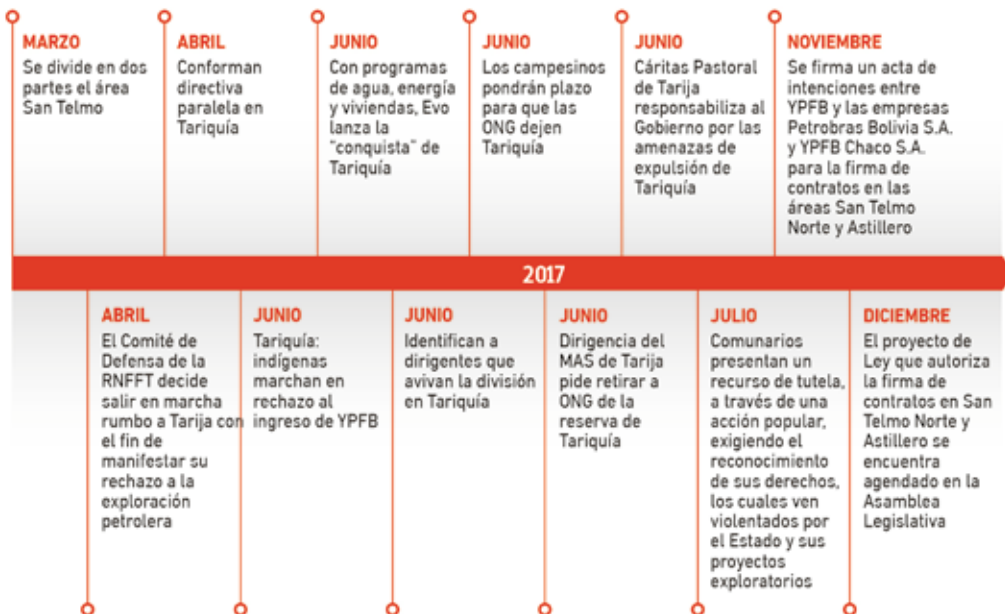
MARZO
Se divide en dos partes el área San Telmo

ABRIL
Conforman directiva paralela en Tariquía

JUNIO
Con programas de agua, energía y viviendas, Evo lanza la "conquista" de Tariquía

JUNIO
Los campesinos pondrán plazo para que las ONG dejen Tariquía

JUNIO
Cáritas Pastoral de Tarija responsabiliza al Gobierno por las amenazas de expulsión de Tariquía

NOVIEMBRE
Se firma un acta de intenciones entre YPFB y las empresas Petrobras Bolivia S.A. y YPFB Chaco S.A. para la firma de contratos en las áreas San Telmo Norte y Astillero

2017

ABRIL
El Comité de Defensa de la RNFFT decide salir en marcha rumbo a Tarija con el fin de manifestar su rechazo a la exploración petrolera

JUNIO
Tariquía: indígenas marchan en rechazo al ingreso de YPFB

JUNIO
Identifican a dirigentes que avivan la división en Tariquía

JUNIO
Dirigencia del MAS de Tarija pide retirar a ONG de la reserva de Tariquía

JULIO
Comunarios presentan un recurso de tutela, a través de una acción popular, exigiendo el reconocimiento de sus derechos, los cuales ven violentados por el Estado y sus proyectos exploratorios

DICIEMBRE
El proyecto de Ley que autoriza la firma de contratos en San Telmo Norte y Astillero se encuentra agendado en la Asamblea Legislativa